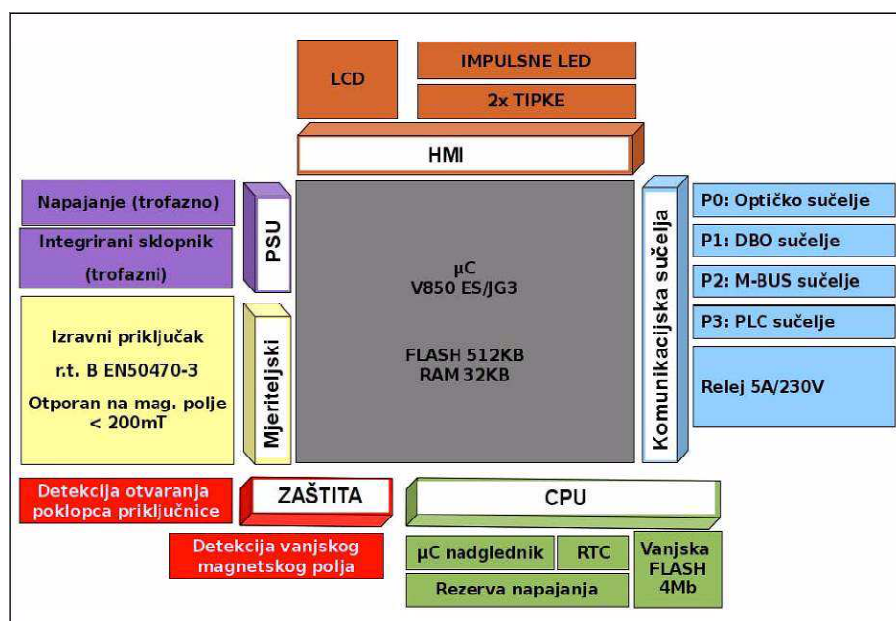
LCD

IMPULSNE LED

2x TIPKE

HMI

Napajanje (trofazno)

Integrirani sklopnik (trofazni)

PSU

μC
V850 ES/JG3

FLASH 512KB
RAM 32KB

Komunikacijska sučelja

P0: Optičko sučelje

P1: DBO sučelje

P2: M-BUS sučelje

P3: PLC sučelje

Relej 5A/230V

Izravni priključak

r.t. B EN50470-3

Otporan na mag. polje < 200mT

Mjeriteljski

Detekcija otvaranja poklopca priključnice

ZAŠTITA

CPU

Detekcija vanjskog magnetskog polja

μC nadglednik

RTC

Vanjska FLASH 4Mb

Rezerva napajanja